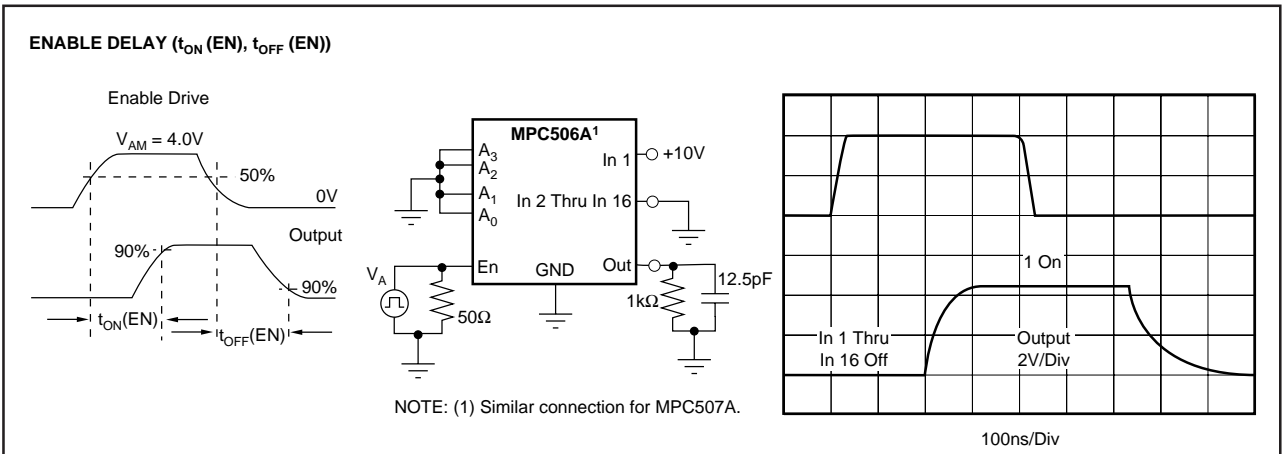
ENABLE DELAY ($t_{ON}$ (EN), $t_{OFF}$ (EN))

Enable Drive

$V_{AM} = 4.0V$

50%

0V

Output

90%

90%

$t_{ON}$(EN)

$t_{OFF}$(EN)

MPC506A¹

$A_3$

$A_2$

$A_1$

$A_0$

In 1

+10V

In 2 Thru In 16

$V_A$

En

GND

Out

50Ω

1kΩ

12.5pF

NOTE: (1) Similar connection for MPC507A.

1 On

In 1 Thru In 16 Off

Output 2V/Div

100ns/Div